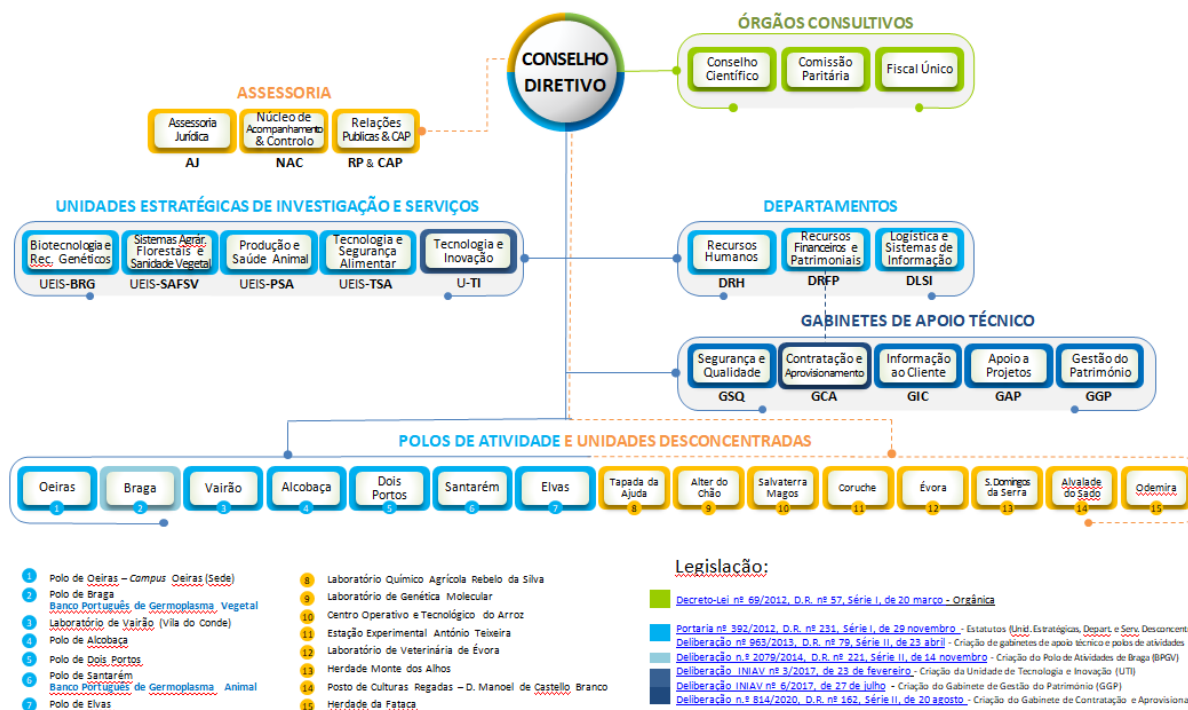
CONSELHO DIRETIVO

ÓRGÃOS CONSULTIVOS

Conselho Científico | Comissão Paritária | Fiscal Único

ASSESSORIA

Assessoria Jurídica
AJ

Núcleo de Acompanhamento & Controlo
NAC

Relações Publicas & CAP
RP & CAP

UNIDADES ESTRATÉGICAS DE INVESTIGAÇÃO E SERVIÇOS

Biotecnologia e Rec. Genéticos
UEIS-BRG

Sistemas Agrár. Florestais e Sanidade Vegetal
UEIS-SAFSV

Produção e Saúde Animal
UEIS-PSA

Tecnologia e Segurança Alimentar
UEIS-TSA

Tecnologia e Inovação
U-TI

DEPARTAMENTOS

Recursos Humanos
DRH

Recursos Financeiros e Patrimoniais
DRFP

Logística e Sistemas de Informação
DLSI

GABINETES DE APOIO TÉCNICO

Segurança e Qualidade
GSQ

Contratação e Aprovisionamento
GCA

Informação ao Cliente
GIC

Apoio a Projetos
GAP

Gestão do Património
GGP

POLOS DE ATIVIDADE E UNIDADES DESCONCENTRADAS

Oeiras 1
Braga 2
Vairão 3
Alcobaça 4
Dois Portos 5
Santarém 6
Elvas 7
Tapada da Ajuda 8
Alter do Chão 9
Salvaterra Magos 10
Coruche 11
Évora 12
S. Domingos da Serra 13
Alvalade do Sado 14
Odemira 15

1 Polo de Oeiras – Compus Oeiras (Sede)
2 Polo de Braga
Banco Português de Germoplasma Vegetal
3 Laboratório de Vairão (Vila do Conde)
4 Polo de Alcobaça
5 Polo de Dois Portos
6 Polo de Santarém
Banco Português de Germoplasma Animal
7 Polo de Elvas

8 Laboratório Químico Agrícola Rebelo da Silva
9 Laboratório de Genética Molecular
10 Centro Operativo e Tecnológico do Arroz
11 Estação Experimental António Teixeira
12 Laboratório de Veterinária de Évora
13 Herdade Monte dos Alhos
14 Posto de Culturas Regadas – D. Manoel de Castello Branco
15 Herdade da Fataca

Legislação:

Decreto-Lei nº 69/2012, D.R. nº 57, Série I, de 20 março - Orgânica

Portaria nº 392/2012, D.R. nº 231, Série I, de 29 novembro - Estatutos (Unid. Estratégicas, Depart. e Serv. Desconcent
Deliberação nº 963/2013, D.R. nº 79, Série II, de 23 abril - Criação de gabinetes de apoio técnico e polos de atividades
Deliberação n.º 2079/2014, D.R. nº 221, Série II, de 14 novembro - Criação do Polo de Atividades de Braga (BPGV)
Deliberação INIAV nº 3/2017, de 23 de fevereiro - Criação da Unidade de Tecnologia e Inovação (UTI)
Deliberação INIAV nº 6/2017, de 27 de julho - Criação do Gabinete de Gestão do Património (GGP)
Deliberação n.º 814/2020, D.R. nº 162, Série II, de 20 agosto - Criação do Gabinete de Contratação e Aprovisiona